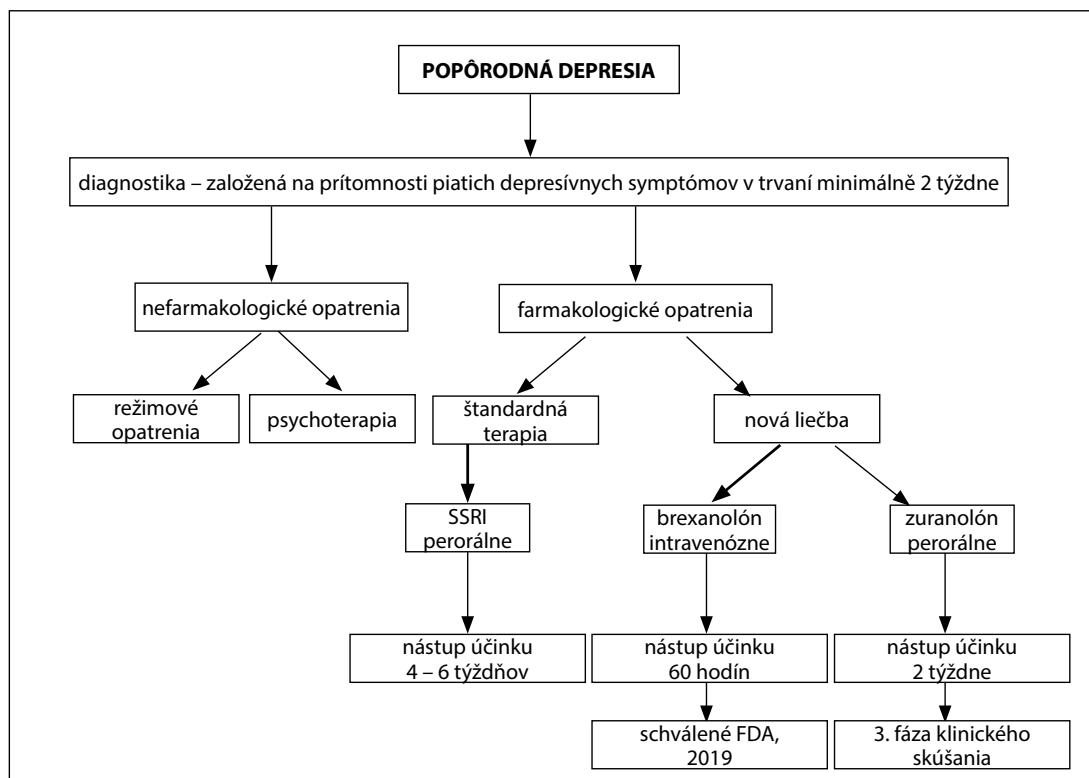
POPÔRODNÁ DEPRESIA

diagnostika – založená na prítomnosti piatich depresívnych symptómov v trvaní minimálně 2 týždne

nefarmakologické opatrenia

farmakologické opatrenia

režimové opatrenia

psychoterapia

štandardná terapia

nová liečba

SSRI perorálne

brexanolón intravenózne

zuranolón perorálne

nástup účinku 4 – 6 týždňov

nástup účinku 60 hodín

nástup účinku 2 týždne

schválené FDA, 2019

3. fáza klinického skúšania